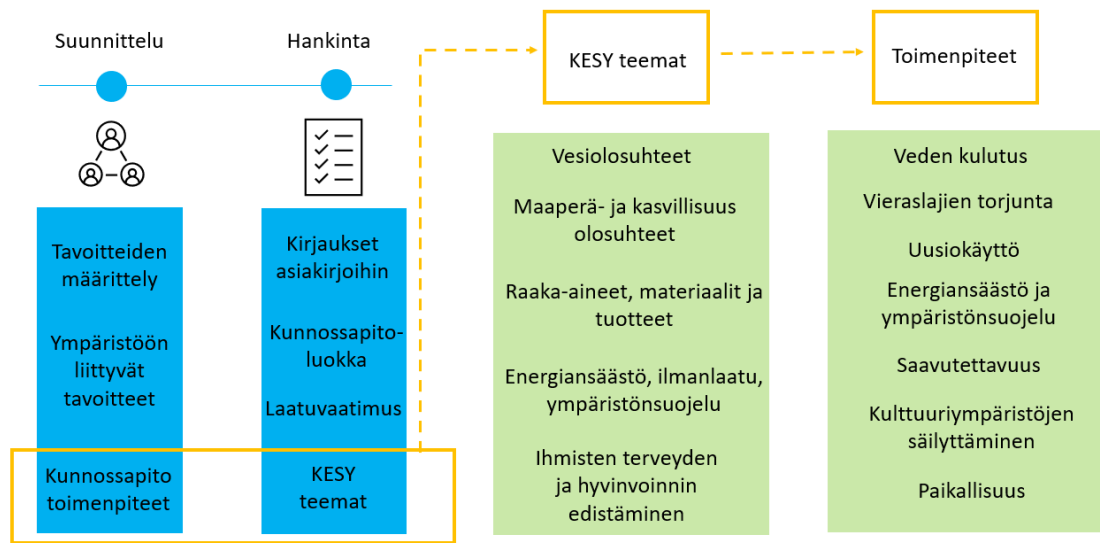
Suunnittelu

Hankinta

KESY teemat

Toimenpiteet

Tavoitteiden määrittely

Ympäristöön liittyvät tavoitteet

Kunnossapito toimenpiteet

Kirjaukset asiakirjoihin

Kunnossapitoluokka

Laatuvaatimus

KESY teemat

Vesiolosuhteet

Maaperä- ja kasvillisuus olosuhteet

Raaka-aineet, materiaalit ja tuotteet

Energiansäästö, ilmanlaatu, ympäristönsuojelu

Ihmisten terveyden ja hyvinvoinnin edistäminen

Veden kulutus

Vieraslajien torjunta

Uusiokäyttö

Energiansäästö ja ympäristönsuojelu

Saavutettavuus

Kulttuuriympäristöjen säilyttäminen

Paikallisuus